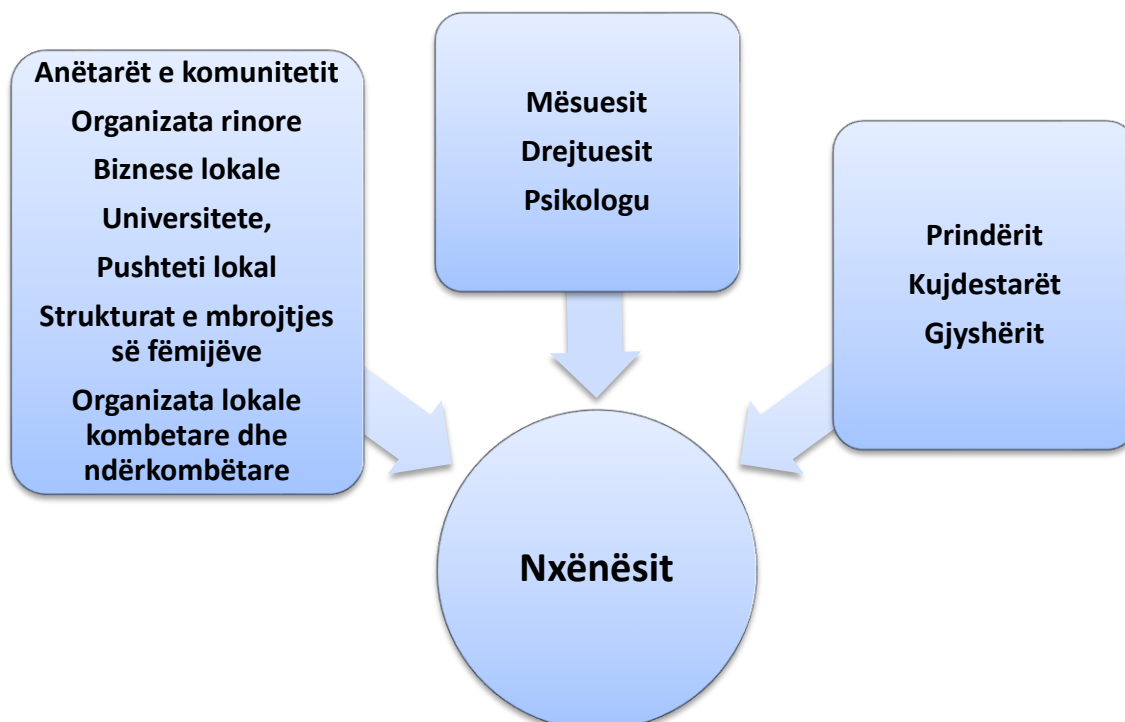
Anëtarët e komunitetit
Organizata rinore
Biznese lokale
Universitete,
Pushteti lokal
Strukturat e mbrojtjes së fëmijëve
Organizata lokale kombetare dhe ndërkombëtare

Mësuesit
Drejtuesit
Psikologu

Prindërit
Kujdestarët
Gjyshërit

Nxënësit